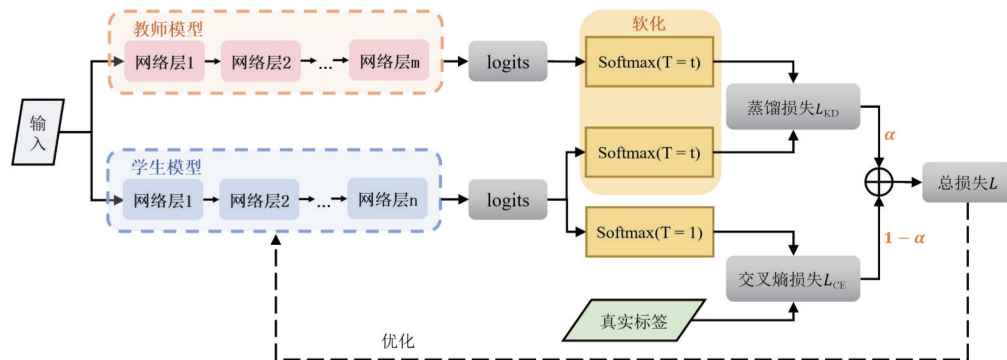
教师模型

网络层1 网络层2 ... 网络层m

logits

软化

Softmax(T = t)

蒸馏损失$L_{KD}$

$\alpha$

输入

学生模型

网络层1 网络层2 ... 网络层n

logits

Softmax(T = t)

Softmax(T = 1)

总损失$L$

$1-\alpha$

交叉熵损失$L_{CE}$

真实标签

优化